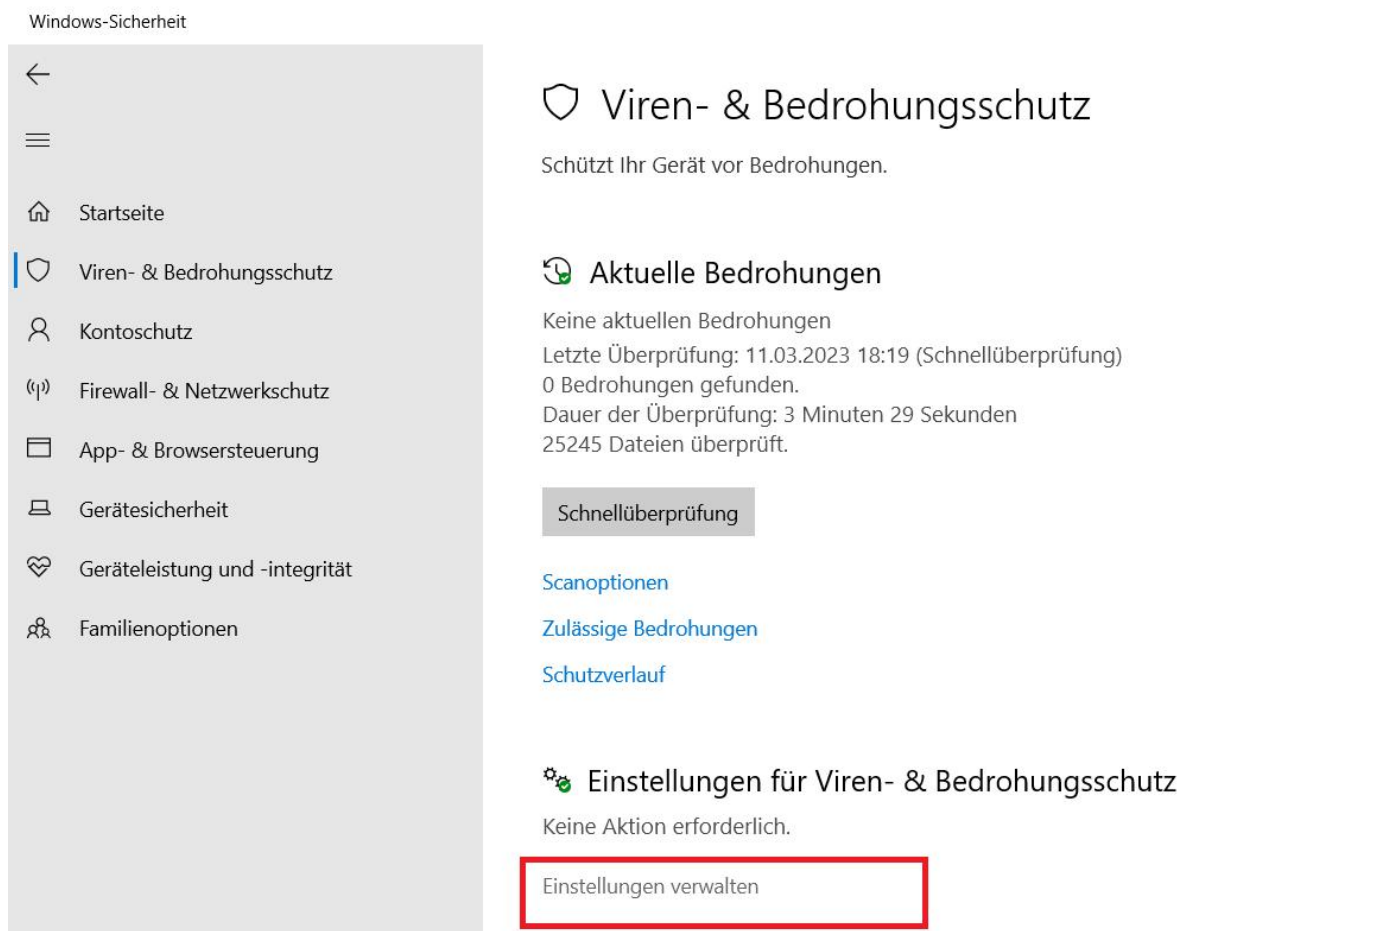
Windows-Sicherheit

Startseite

Viren- & Bedrohungsschutz

Kontoschutz

Firewall- & Netzwerkschutz

App- & Browsersteuerung

Gerätesicherheit

Geräteleistung und -integrität

Familienoptionen

Viren- & Bedrohungsschutz

Schützt Ihr Gerät vor Bedrohungen.

Aktuelle Bedrohungen

Keine aktuellen Bedrohungen
Letzte Überprüfung: 11.03.2023 18:19 (Schnellüberprüfung)
0 Bedrohungen gefunden.
Dauer der Überprüfung: 3 Minuten 29 Sekunden
25245 Dateien überprüft.

Schnellüberprüfung

Scanoptionen

Zulässige Bedrohungen

Schutzverlauf

Einstellungen für Viren- & Bedrohungsschutz

Keine Aktion erforderlich.

Einstellungen verwalten